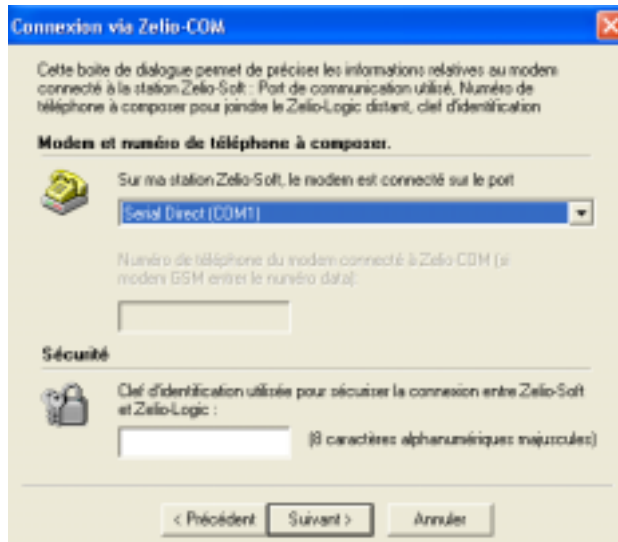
Connexion via Zelio-COM

Cette boite de dialogue permet de préciser les informations relatives au modem connecté à la station Zelio-Soft : Port de communication utilisé, Numéro de téléphone à composer pour joindre le Zelio-Logic distant, clef d'identification

Modem et numéro de téléphone à composer.

Sur ma station Zelio-Soft, le modem est connecté sur le port

Serial Direct (COM1)

Numéro de téléphone du modem connecté à Zelio COM (si modem GSM entrer le numéro data):

Sécurité

Clef d'identification utilisée pour sécuriser la connexion entre Zelio-Soft et Zelio-Logic :

(8 caractères alphanumériques majuscules)

< Précédent
Suivant >
Annuler